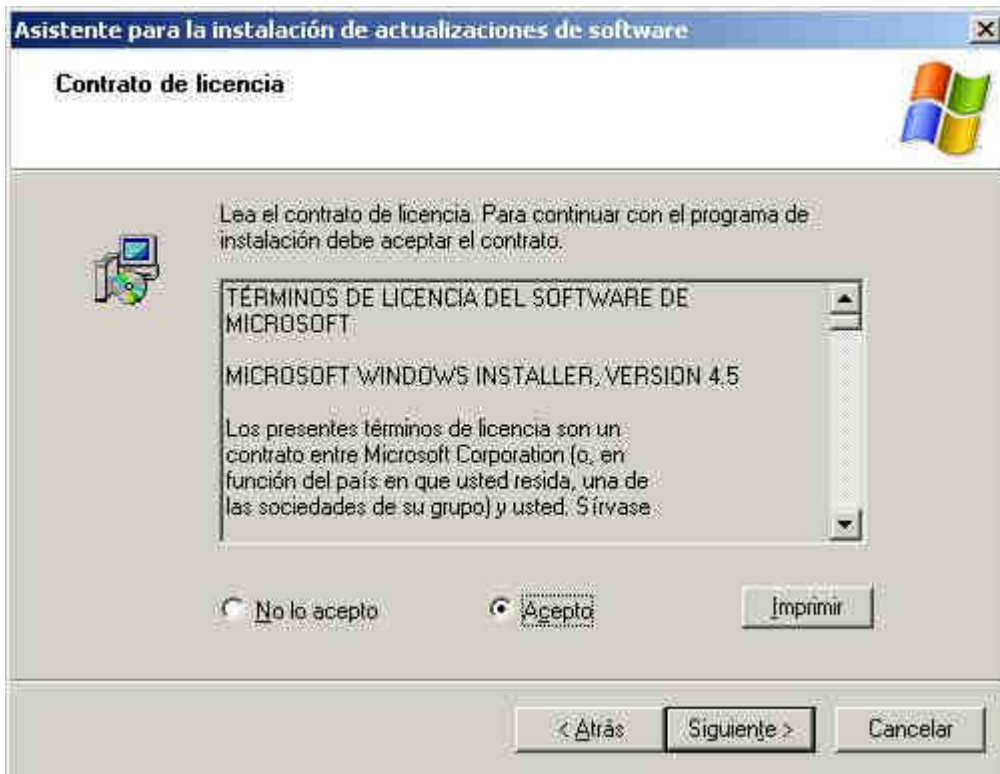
Asistente para la instalación de actualizaciones de software

Contrato de licencia

Lea el contrato de licencia. Para continuar con el programa de instalación debe aceptar el contrato.

TÉRMINOS DE LICENCIA DEL SOFTWARE DE MICROSOFT

MICROSOFT WINDOWS INSTALLER, VERSION 4.5

Los presentes términos de licencia son un contrato entre Microsoft Corporation (o, en función del país en que usted resida, una de las sociedades de su grupo) y usted. Sírvase

No lo acepto

Acepto

Imprimir

< Atrás

Siguiente >

Cancelar